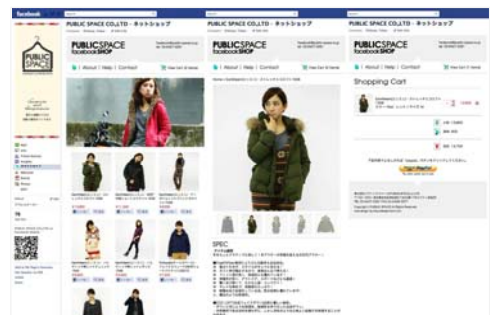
facebook

PUBLIC SPACE CO.,LTD - ネットショップ

PUBLIC SPACE CO.,LTD - ネットショップ

PUBLIC SPACE CO.,LTD - ネットショップ

PUBLIC SPACE

PUBLIC SPACE facebook SHOP

| About | Help | Contact

View Cart (0 items)

PUBLIC SPACE facebook SHOP

| About | Help | Contact

View Cart (0 items)

SPEC

PUBLIC SPACE facebook SHOP

| About | Help | Contact

View Cart (1 items)

Shopping Cart

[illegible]